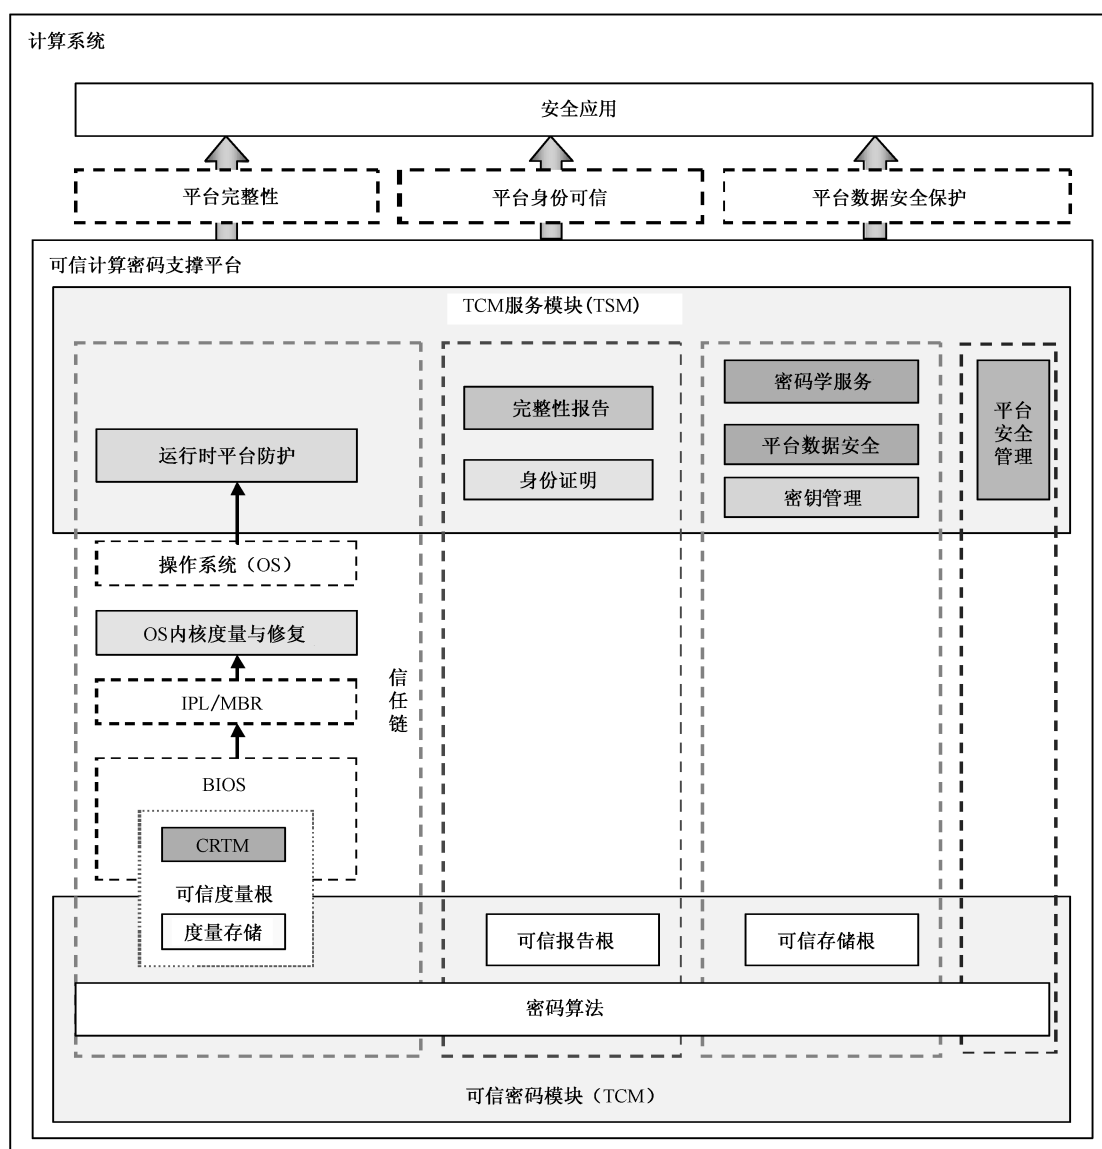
计算系统

安全应用

平台完整性

平台身份可信

平台数据安全保护

可信计算密码支撑平台

TCM服务模块（TSM）

运行时平台防护

完整性报告

身份证明

密码学服务

平台数据安全

密钥管理

平台安全管理

操作系统（OS）

OS内核度量与修复

IPL/MBR

信任链

BIOS

CRTM

可信度量根

度量存储

可信报告根

可信存储根

密码算法

可信密码模块（TCM）